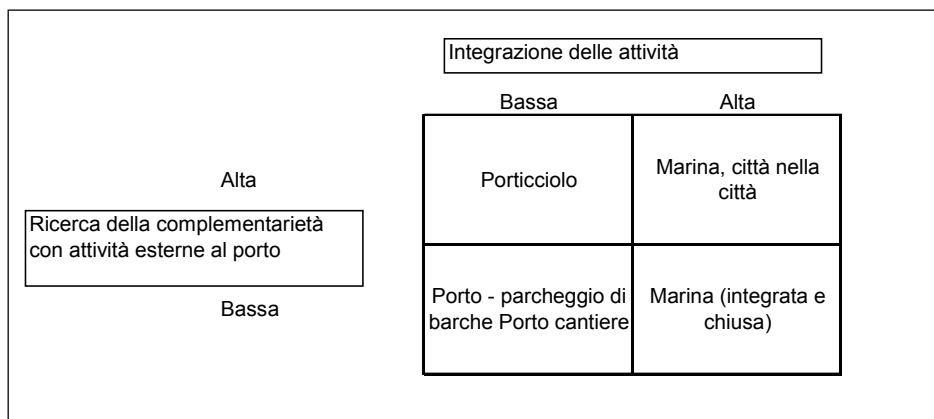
Integrazione delle attività

| | Bassa | Alta |
|---|---|---|
| Alta | Porticciolo | Marina, città nella città |
| Bassa | Porto - parcheggio di barche Porto cantiere | Marina (integrata e chiusa) |

Ricerca della complementarietà con attività esterne al porto